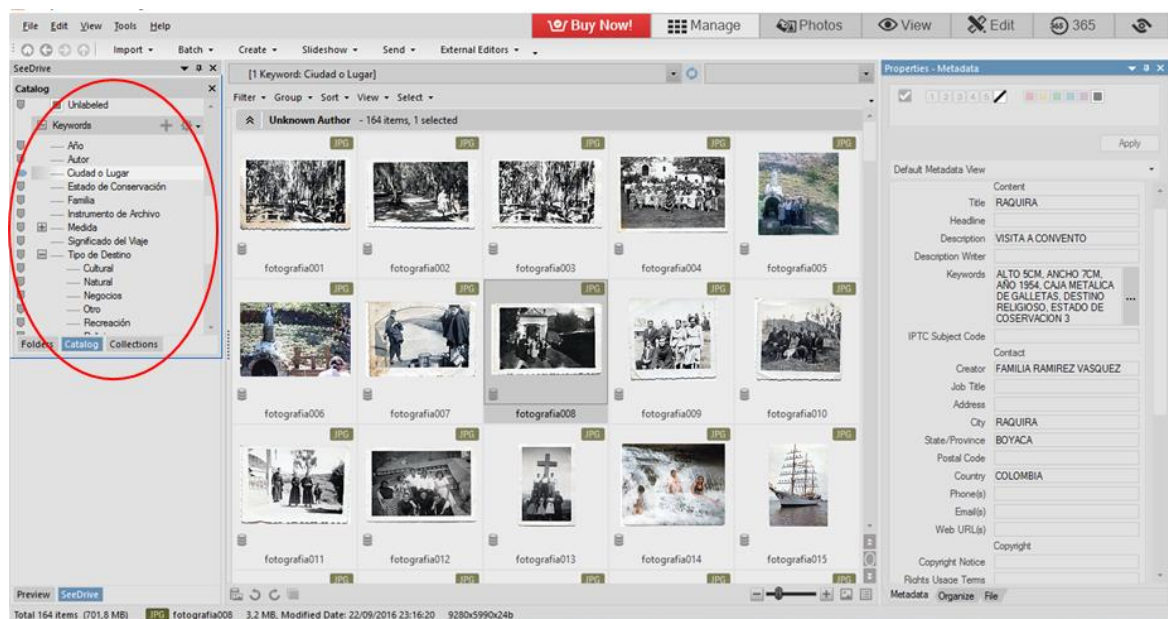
File Edit View Tools Help

Buy Now! Manage Photos View Edit 365

Import ▾ Batch ▾ Create ▾ Slideshow ▾ Send ▾ External Editors ▾

SeeDrive

Catalog

Unlabeled

Keywords

Año
Autor
Ciudad o Lugar
Estado de Conservación
Familia
Instrumento de Archivo
Medida
Significado del Viaje
Tipo de Destino
Cultural
Natural
Negocios
Otro
Recreación

Folders Catalog Collections

Preview SeeDrive

[1 Keyword: Ciudad o Lugar]

Filter ▾ Group ▾ Sort ▾ View ▾ Select ▾

Unknown Author - 164 items, 1 selected

JPG fotografia001
JPG fotografia002
JPG fotografia003
JPG fotografia004
JPG fotografia005
JPG fotografia006
JPG fotografia007
JPG fotografia008
JPG fotografia009
JPG fotografia010
JPG fotografia011
JPG fotografia012
JPG fotografia013
JPG fotografia014
JPG fotografia015
JPG JPG JPG JPG JPG

Properties - Metadata

1 2 3 4 5

Apply

Default Metadata View

Content
Title RAQUIRA
Headline
Description VISITA A CONVENTO
Description Writer
Keywords ALTO 5CM, ANCHO 7CM, AÑO 1954, CAJA METALICA DE GALLETAS, DESTINO RELIGIOSO, ESTADO DE COSERVACION 3
IPTC Subject Code
Contact
Creator FAMILIA RAMIREZ VASQUEZ
Job Title
Address
City RAQUIRA
State/Province BOYACA
Postal Code
Country COLOMBIA
Phone(s)
Email(s)
Web URL(s)
Copyright
Copyright Notice
Rights Usage Terms

Metadata Organize File

Total 164 items (701,8 MB) JPG fotografia008 3,2 MB, Modified Date: 22/09/2016 23:16:20 9280x5990x24b